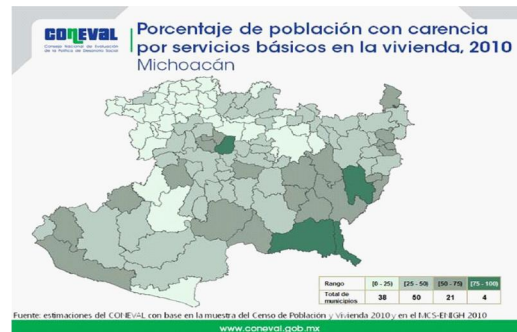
CONEVAL
Consejo Nacional de Evaluación de la Política de Desarrollo Social

Porcentaje de población con carencia por servicios básicos en la vivienda, 2010
Michoacán

| Rango | [0 - 25) | [25 - 50) | [50 - 75) | [75 - 100] |
|---|---|---|---|---|
| Total de municipios | 38 | 50 | 21 | 4 |

Fuente: estimaciones del CONEVAL con base en la muestra del Censo de Población y Vivienda 2010 y en el MCS-ENIGH 2010

www.coneval.gob.mx